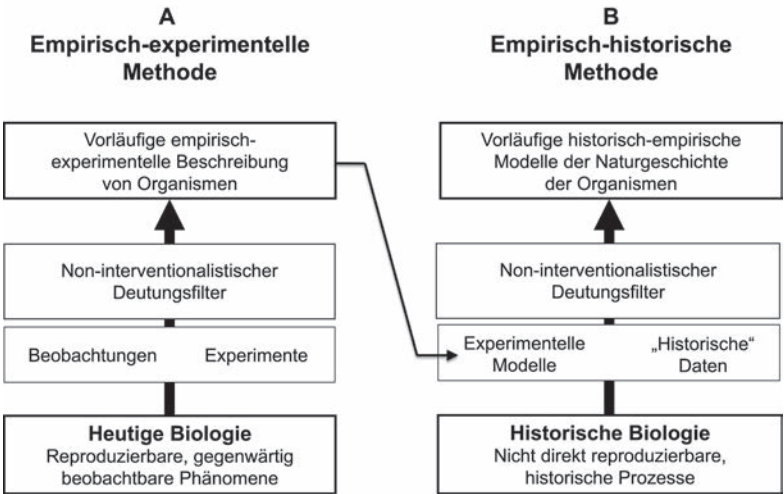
A
Empirisch-experimentelle Methode

Vorläufige empirisch-experimentelle Beschreibung von Organismen

Non-interventionalistischer Deutungsfilter

Beobachtungen

Experimente

Heutige Biologie
Reproduzierbare, gegenwärtig beobachtbare Phänomene

B
Empirisch-historische Methode

Vorläufige historisch-empirische Modelle der Naturgeschichte der Organismen

Non-interventionalistischer Deutungsfilter

Experimentelle Modelle

„Historische" Daten

Historische Biologie
Nicht direkt reproduzierbare, historische Prozesse